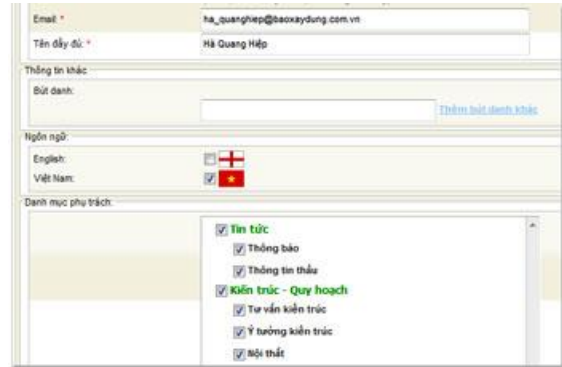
Email: *
ha_quanghiep@baoxaydung.com.vn
Tên đầy đủ: *
Hà Quang Hiệp
Thông tin khác
Bút danh:
Thêm bút danh khác
Ngôn ngữ
English:
Việt Nam:
Danh mục phụ trách:
Tin tức
Thông báo
Thông tin thầu
Kiến trúc - Quy hoạch
Tư vấn kiến trúc
Ý tưởng kiến trúc
Nội thất